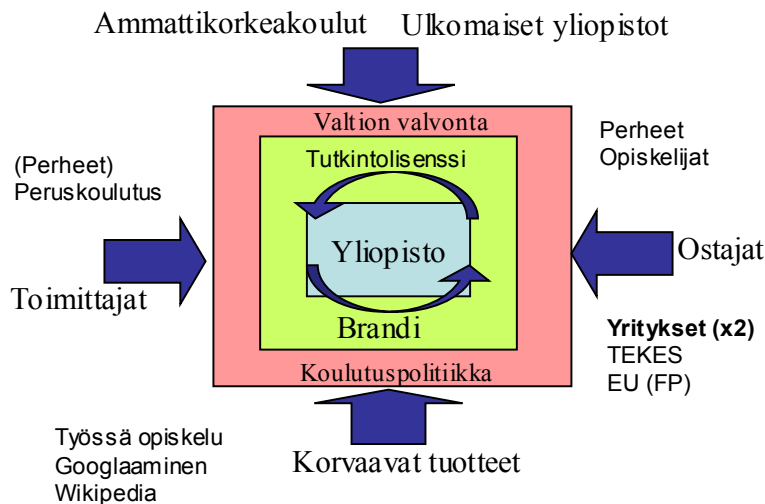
Ammattikorkeakoulut Ulkomaiset yliopistot

Valtion valvonta

Tutkintolisenssi

Yliopisto

Brandi

Koulutuspolitiikka

(Perheet)
Peruskoulutus

Toimittajat

Perheet
Opiskelijat

Ostajat

**Yritykset (x2)**
TEKES
EU (FP)

Työssä opiskelu
Googlaaminen
Wikipedia

Korvaavat tuotteet